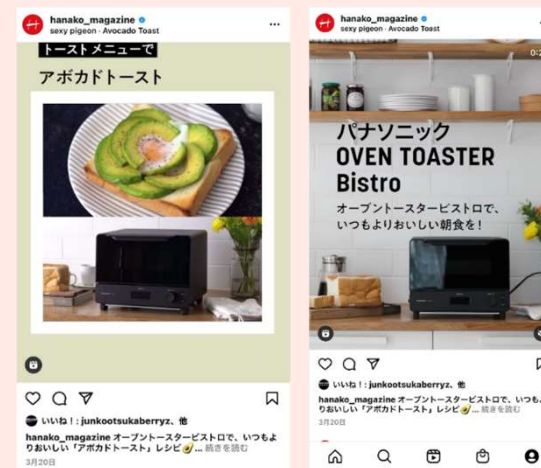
hanako_magazine
sexy pigeon · Avocado Toast

トーストメニューで

アボカドトースト

いいね！: junkootsukaberryz、他

hanako_magazine オーブントースタービストロで、いつもよりおいしい「アボカドトースト」レシピ🥑... 続きを読む

3月20日

hanako_magazine
sexy pigeon · Avocado Toast

0:2

パナソニック
OVEN TOASTER
Bistro

オーブントースタービストロで、いつもよりおいしい朝食を！

いいね！: junkootsukaberryz、他

hanako_magazine オーブントースタービストロで、いつもよりおいしい「アボカドトースト」レシピ🥑... 続きを読む

3月20日